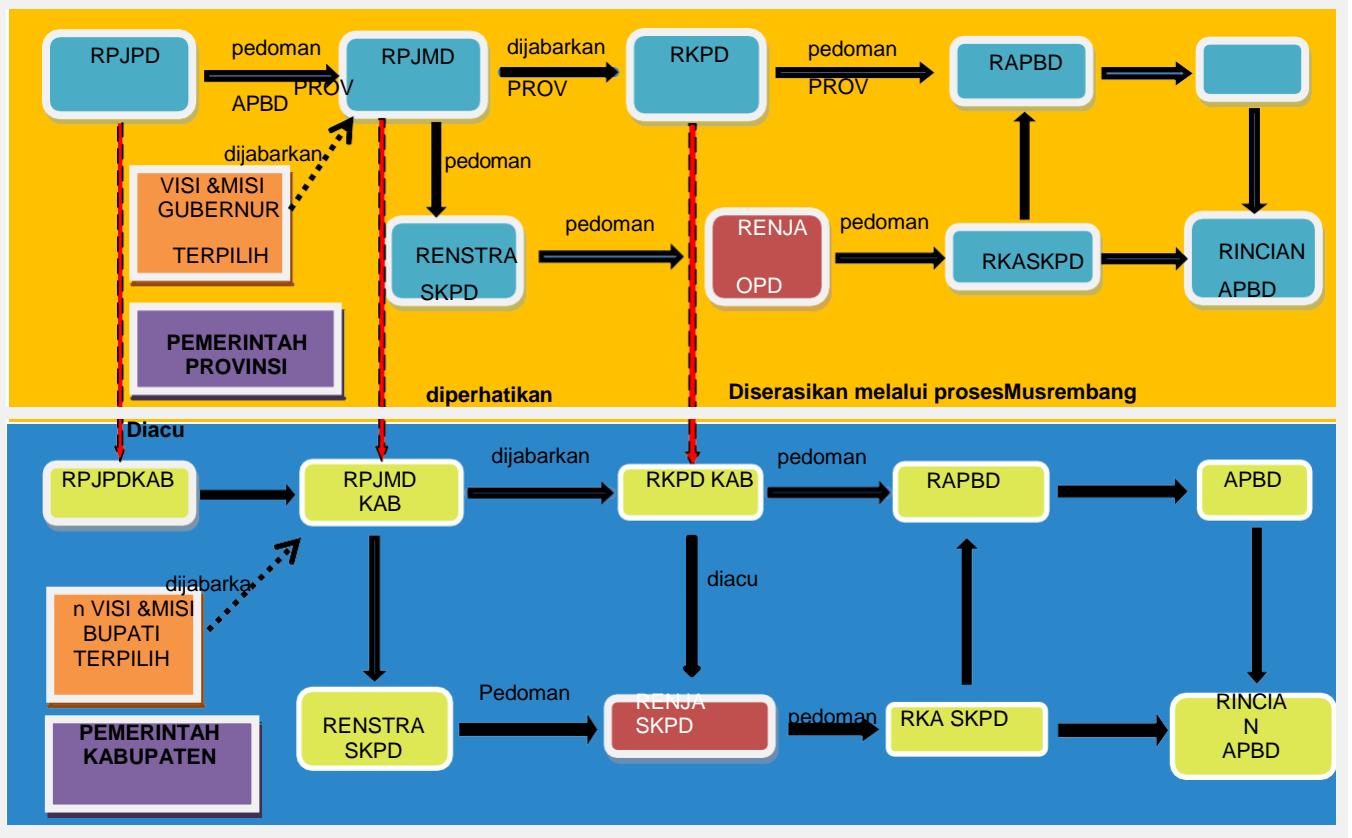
RPJPD

pedoman

APBD

PROV

RPJMD

dijabarkan

PROV

RKPD

pedoman

PROV

RAPBD

dijabarkan

VISI &MISI GUBERNUR

TERPILIH

pedoman

RENSTRA

SKPD

pedoman

RENJA

OPD

pedoman

RKASKPD

RINCIAN

APBD

PEMERINTAH PROVINSI

diperhatikan

Diserasikan melalui prosesMusrembang

Diacu

RPJPDKAB

RPJMD KAB

dijabarkan

RKPD KAB

pedoman

RAPBD

APBD

dijabarka

n VISI &MISI BUPATI TERPILIH

diacu

PEMERINTAH KABUPATEN

RENSTRA SKPD

Pedoman

RENJA SKPD

pedoman

RKA SKPD

RINCIA N APBD